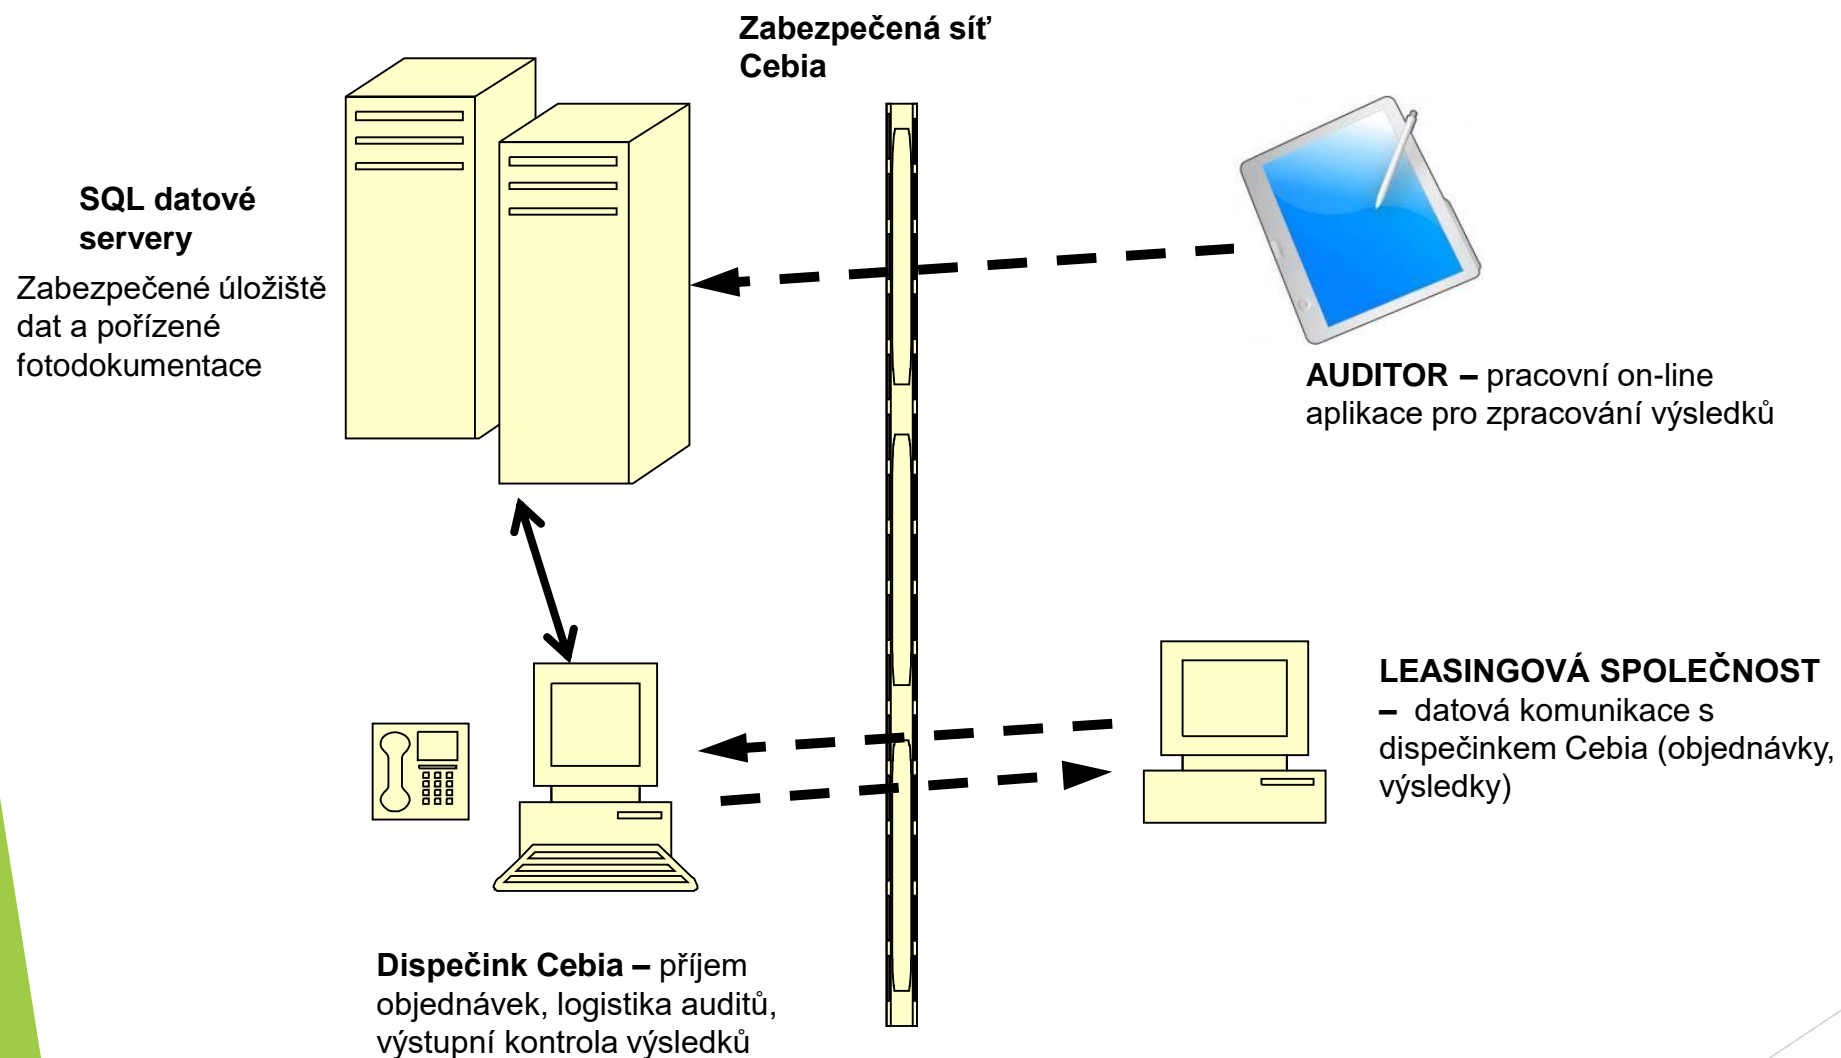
Zabezpečená síť Cebia

SQL datové servery

Zabezpečené úložiště dat a pořízené fotodokumentace

AUDITOR – pracovní on-line aplikace pro zpracování výsledků

LEASINGOVÁ SPOLEČNOST – datová komunikace s dispečinkem Cebia (objednávky, výsledky)

Dispečink Cebia – příjem objednávek, logistika auditů, výstupní kontrola výsledků